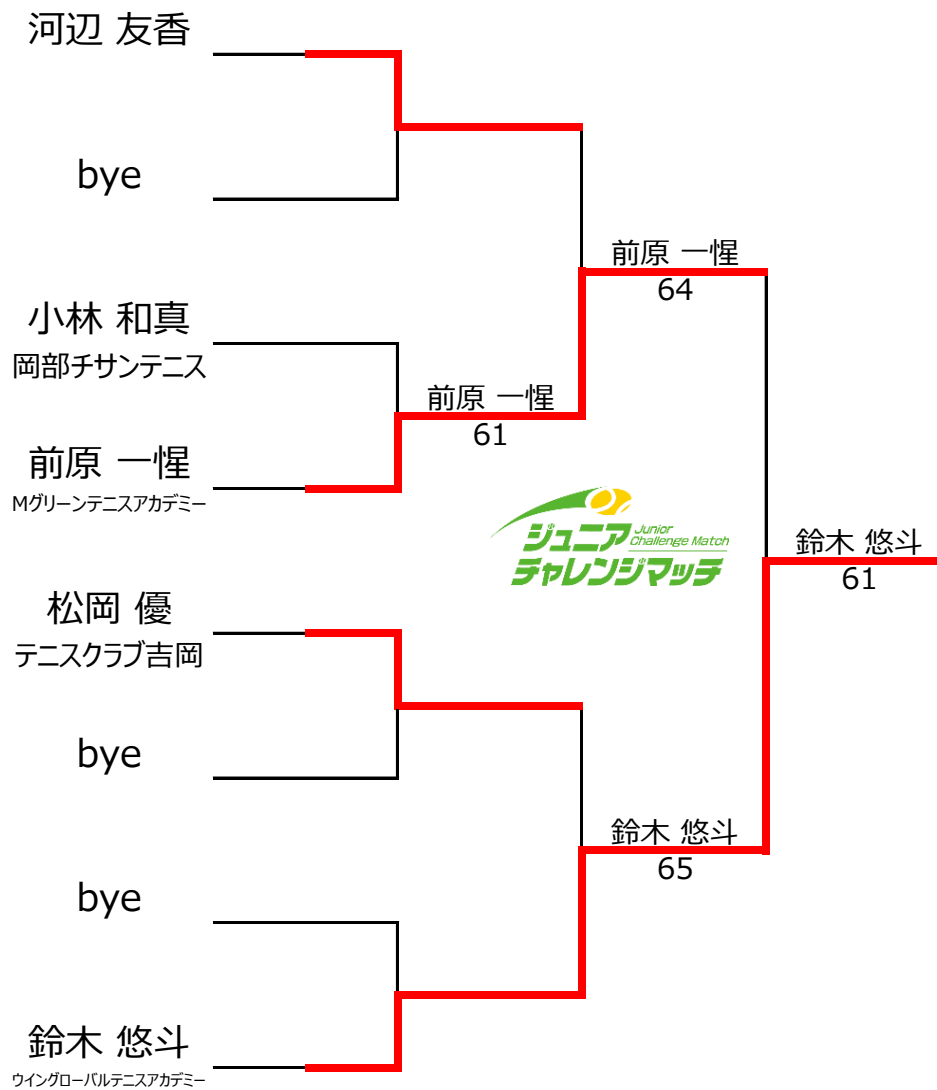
河辺 友香

bye

小林 和真
岡部チサンテニス

前原 一惺
Mグリーンテニスアカデミー

松岡 優
テニスクラブ吉岡

bye

bye

鈴木 悠斗
ウイングローバルテニスアカデミー

前原 一惺
61

前原 一惺
64

ジュニア Junior Challenge Match
チャレンジマッチ

鈴木 悠斗
65

鈴木 悠斗
61